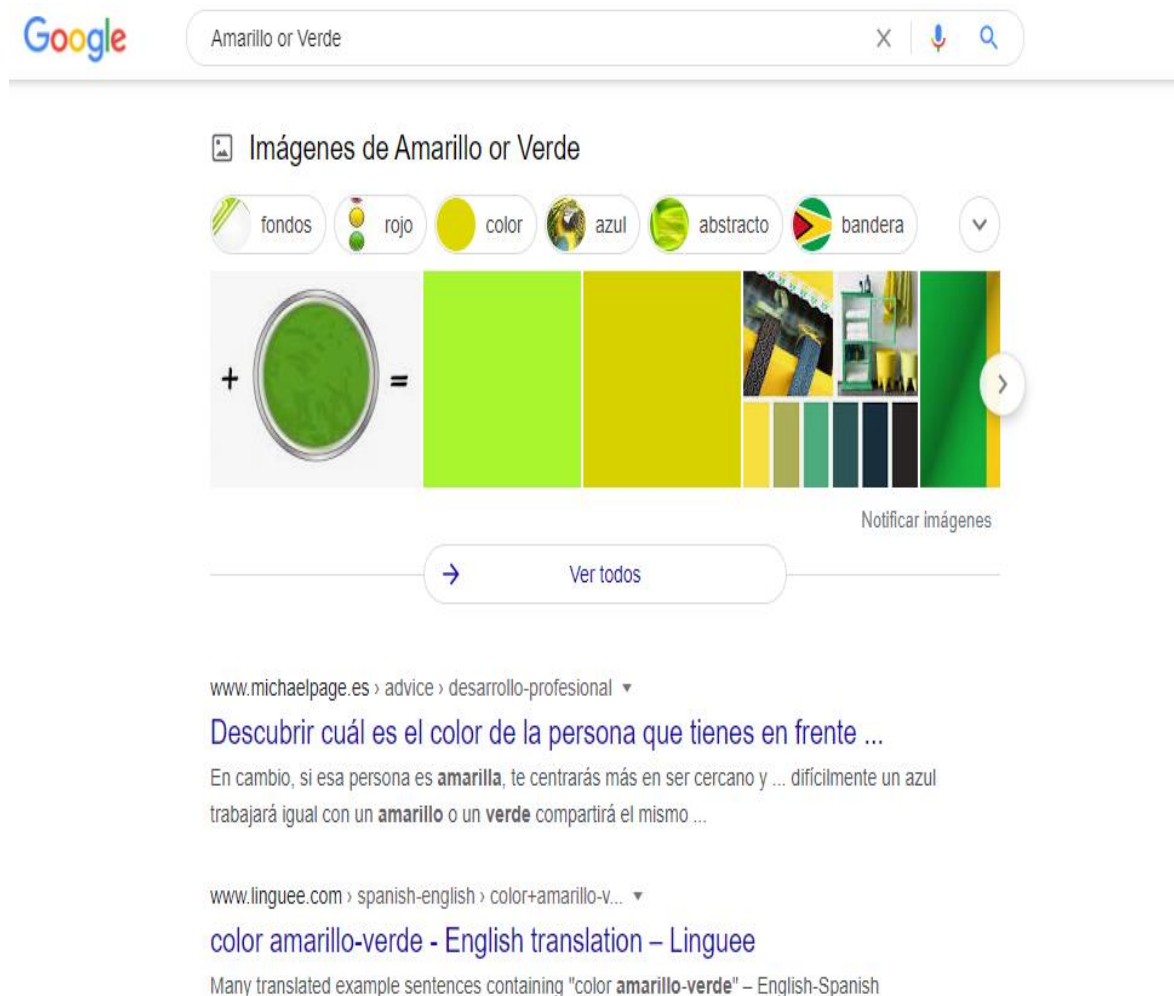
Google

Amarillo or Verde

Imágenes de Amarillo or Verde

fondos rojo color azul abstracto bandera

+ =

Notificar imágenes

Ver todos

www.michaelpage.es › advice › desarrollo-profesional ▾

Descubrir cuál es el color de la persona que tienes en frente ...

En cambio, si esa persona es amarilla, te centrarás más en ser cercano y ... difícilmente un azul trabajará igual con un amarillo o un verde compartirá el mismo ...

www.linguee.com › spanish-english › color+amarillo-v... ▾

color amarillo-verde - English translation – Linguee

Many translated example sentences containing "color amarillo-verde" – English-Spanish